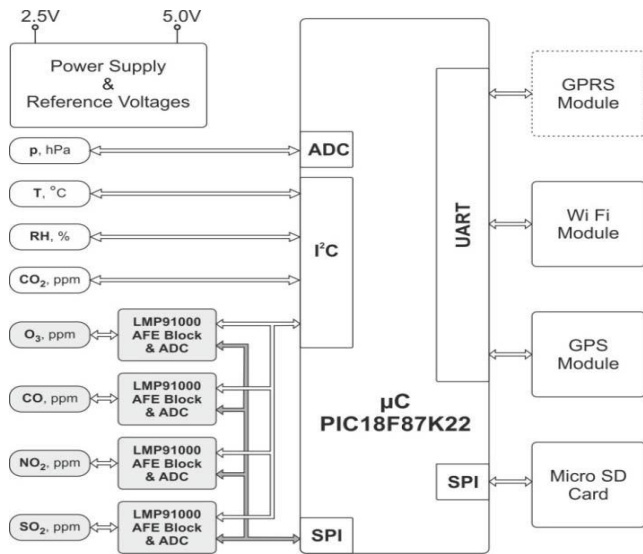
2.5V
5.0V

Power Supply
&
Reference Voltages

p, hPa
T, °C
RH, %
$CO_2$, ppm
$O_3$, ppm
CO, ppm
$NO_2$, ppm
$SO_2$, ppm

LMP91000
AFE Block
& ADC

LMP91000
AFE Block
& ADC

LMP91000
AFE Block
& ADC

LMP91000
AFE Block
& ADC

ADC
$I^2C$
SPI

µC
PIC18F87K22

UART
SPI

GPRS
Module

Wi Fi
Module

GPS
Module

Micro SD
Card